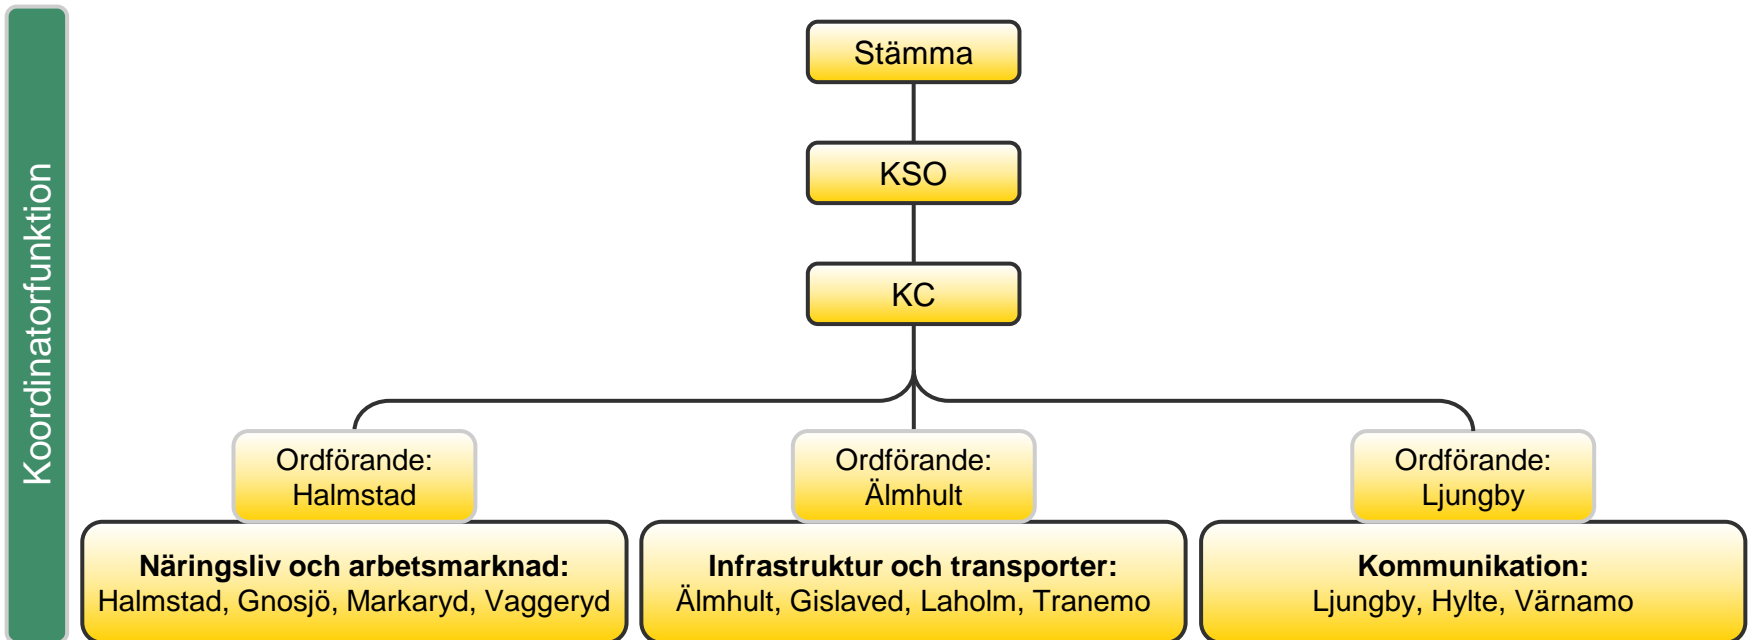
Koordinatorfunktion

Stämma

KSO

KC

Ordförande:
Halmstad

Ordförande:
Älmhult

Ordförande:
Ljungby

**Näringsliv och arbetsmarknad:**
Halmstad, Gnosjö, Markaryd, Vaggeryd

**Infrastruktur och transporter:**
Älmhult, Gislaved, Laholm, Tranemo

**Kommunikation:**
Ljungby, Hylte, Värnamo